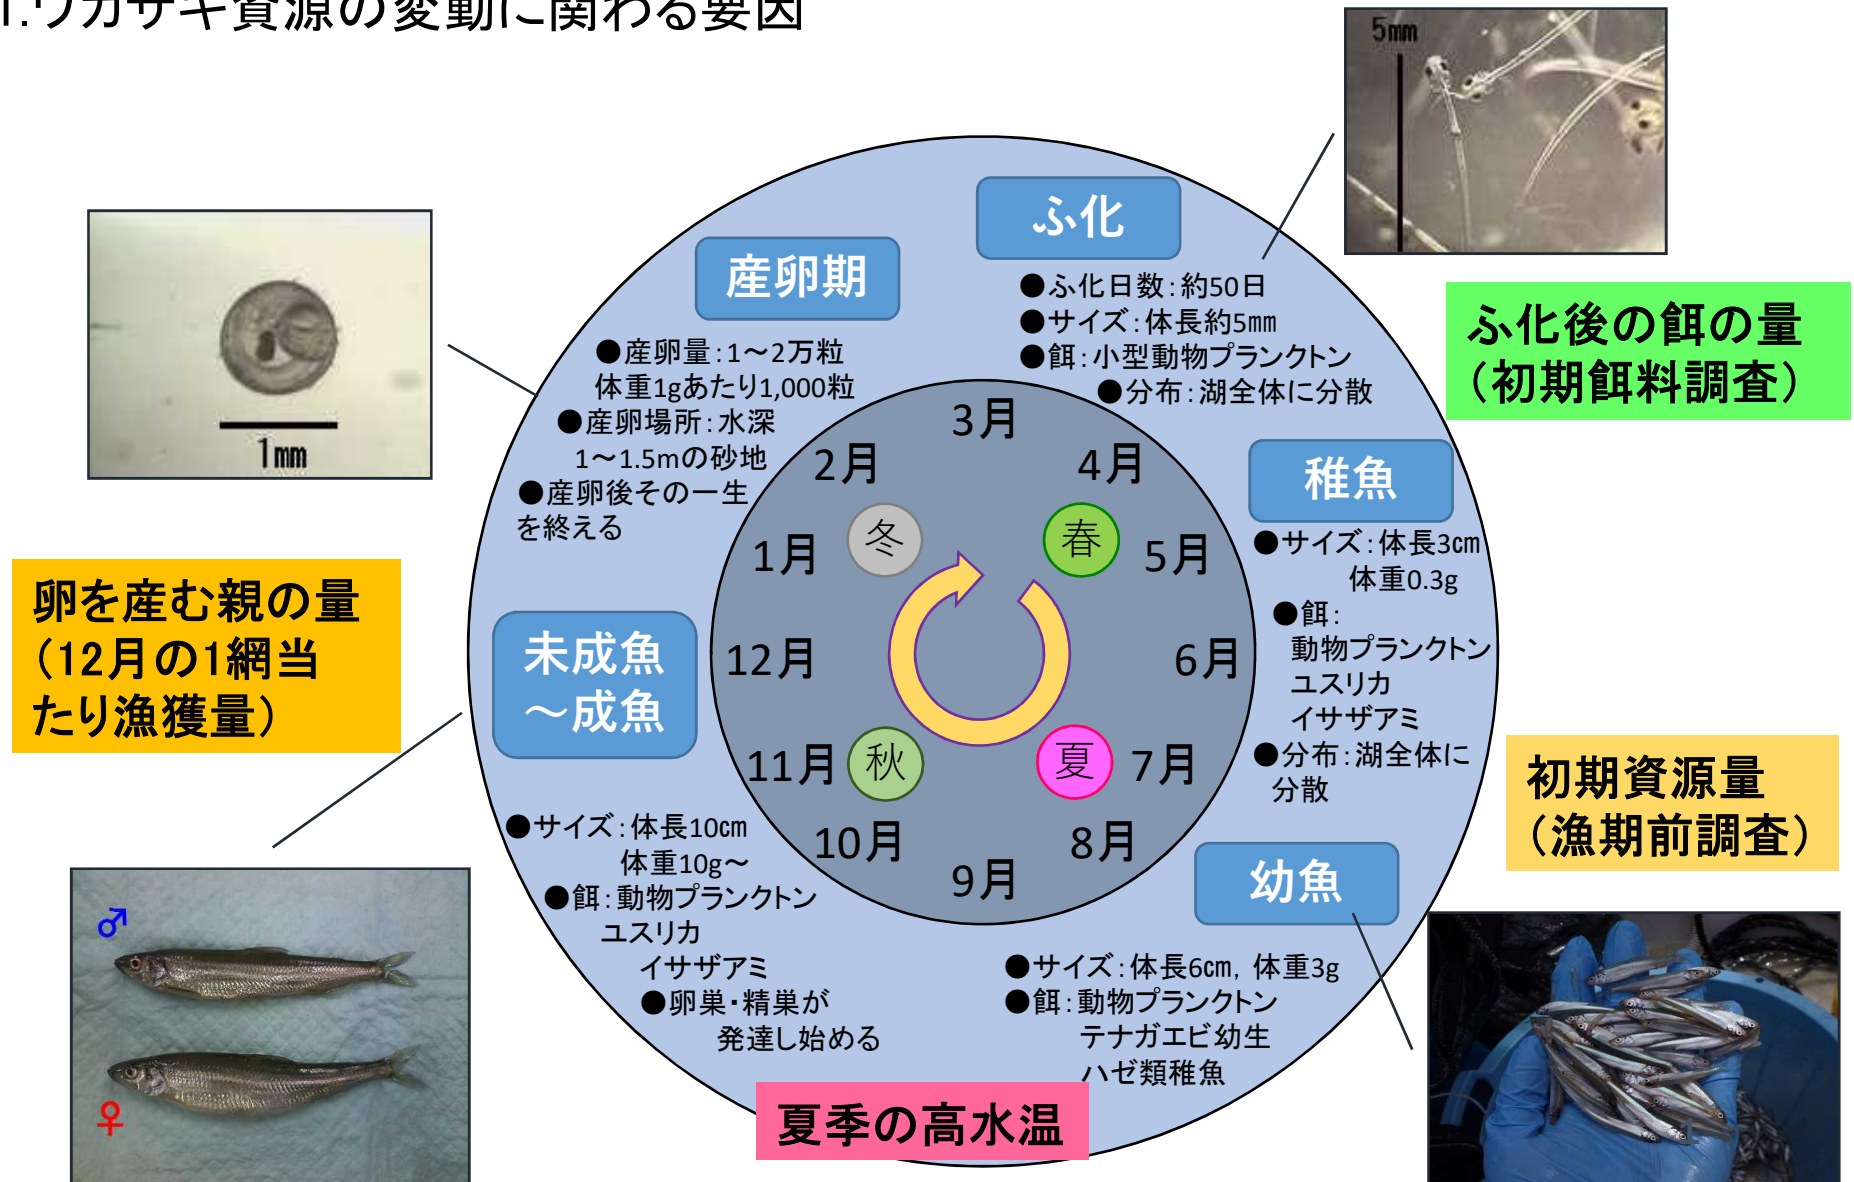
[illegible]ワカサギ資源の変動に関わる要因

5mm

1mm

ふ化

●ふ化日数：約50日
●サイズ：体長約5mm
●餌：小型動物プランクトン
●分布：湖全体に分散

ふ化後の餌の量
（初期餌料調査）

産卵期

●産卵量：1～2万粒
体重1gあたり1,000粒
●産卵場所：水深
1～1.5mの砂地
●産卵後その一生
を終える

3月
4月
5月
6月
7月
8月
9月
10月
11月
12月
1月
2月

冬
春
夏
秋

稚魚

●サイズ：体長3cm
体重0.3g
●餌：
動物プランクトン
ユスリカ
イサザアミ
●分布：湖全体に
分散

卵を産む親の量
（12月の1網当たり漁獲量）

未成魚
～成魚

●サイズ：体長10cm
体重10g～
●餌：動物プランクトン
ユスリカ
イサザアミ
●卵巣・精巣が
発達し始める

初期資源量
（漁期前調査）

幼魚

●サイズ：体長6cm，体重3g
●餌：動物プランクトン
テナガエビ幼生
ハゼ類稚魚

♂
♀

夏季の高水温